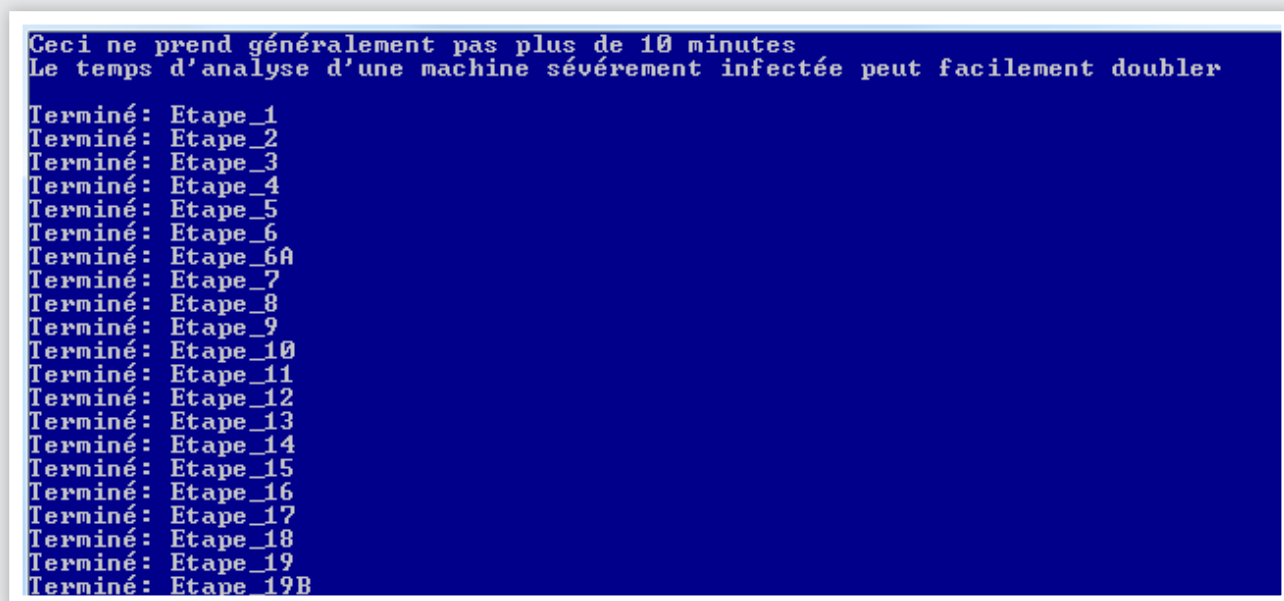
Ceci ne prend généralement pas plus de 10 minutes
Le temps d'analyse d'une machine sévérement infectée peut facilement doubler

Terminé: Etape_1
Terminé: Etape_2
Terminé: Etape_3
Terminé: Etape_4
Terminé: Etape_5
Terminé: Etape_6
Terminé: Etape_6A
Terminé: Etape_7
Terminé: Etape_8
Terminé: Etape_9
Terminé: Etape_10
Terminé: Etape_11
Terminé: Etape_12
Terminé: Etape_13
Terminé: Etape_14
Terminé: Etape_15
Terminé: Etape_16
Terminé: Etape_17
Terminé: Etape_18
Terminé: Etape_19
Terminé: Etape_19B